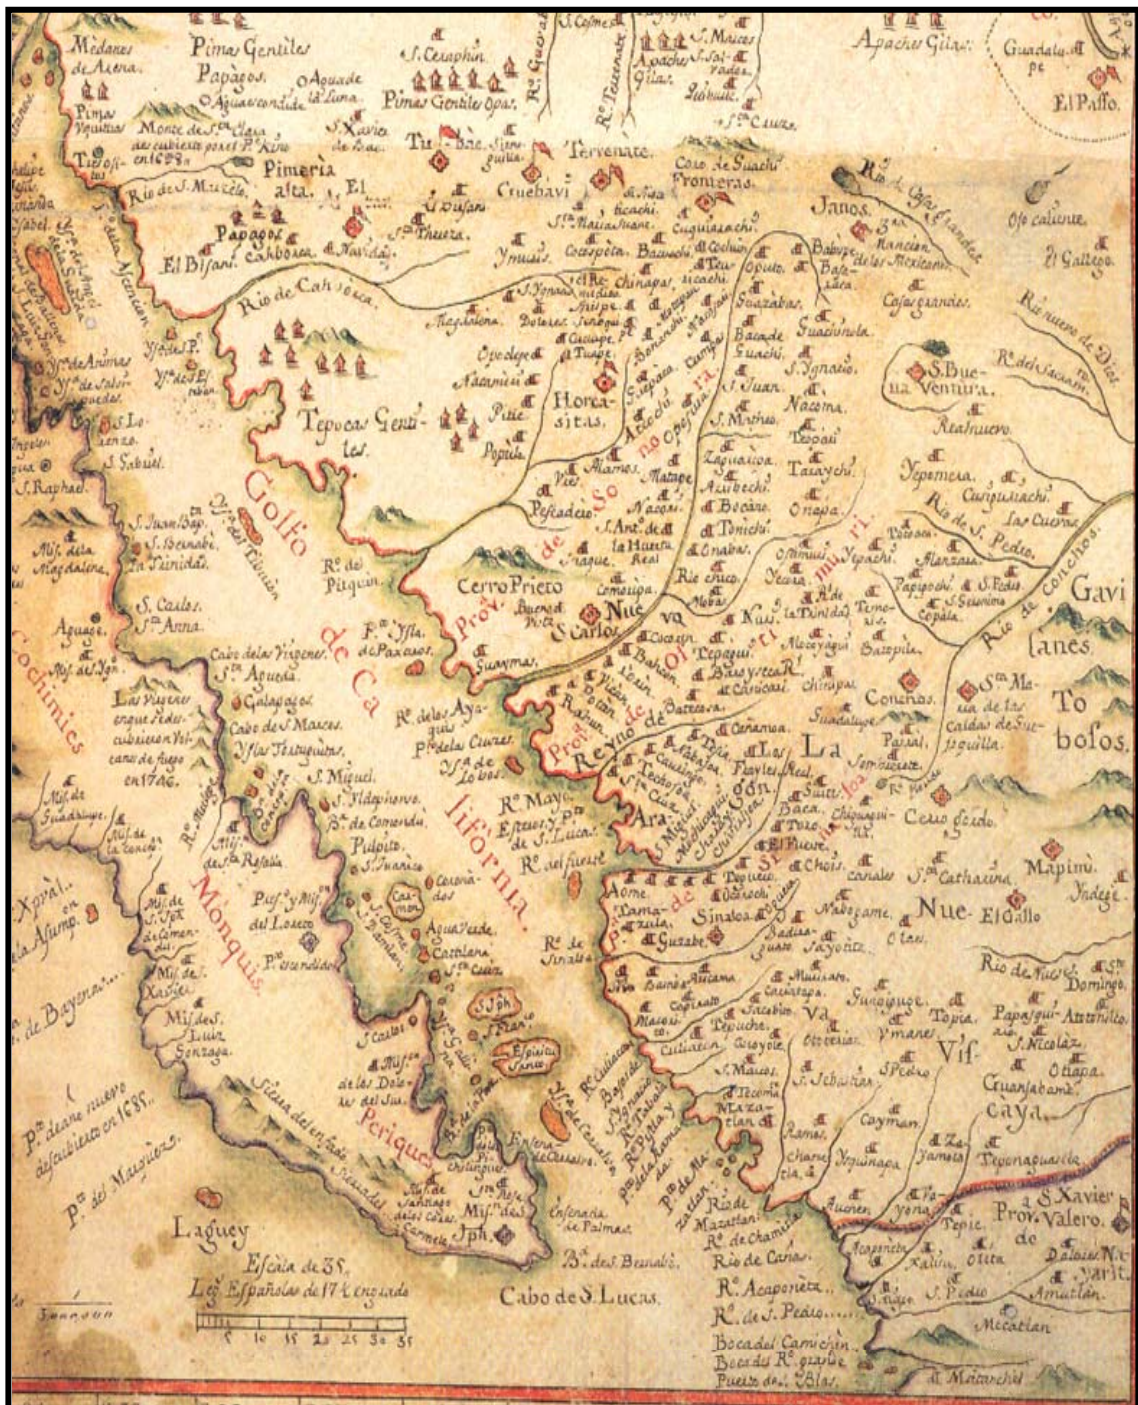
Médanes de Arena

Pimas Gentiles

Papagos

Aguaje escondido

Agua de la Luna

S. Ceraphin

Pimas Gentiles Opas

S. Cosme

Apaches Gilas

Guadalupe

El Passo

Pimas Vojuitas

Monte de Sta Clara descubierto por el P. Kino en 1683

Tubutama

S. Xavier del Bac

Pimeria alta

Tubac

Guebavi

Terrenate

Casa de Guachi Fronteras

Janos

Rio de Casas Grandes

Ojo caliente

El Galleyo

Rio de S. Miguel

Papagos

Caborca

El Bisani

S. Ignacio

Sta Theresa

Sta Maria Suamca

Imuris

Cocospera

Bacuachi

Cuquiarachi

Chinapas

Teuricachi

Babispe

Bavispe

3a Rancheria de los Mexicanos

Casas grandes

Rio nuevo de Dios

Rio de Cahborca

Magdalena

Dolores

Cucurpe

Tuape

Arispe

Bacoachi

Guazabas

Guachinera

Bacadehuachi

S. Buenaventura

Rio del Sacram.

Opodepe

Nacameri

Pitic

Popule

Horcasitas

Opoderia

S. Juan

Nacori

Tepache

S. Ignacio

Nacozari

Realnuevo

Yepomera

Tepocas Gentiles

Golfo de California

Ures

Alamos

Matape

Pesqueira

Batuco

Zaguaripa

Arivechi

Bacanora

Onapa

Rio de S. Pedro

Cusihuiriachi

Las Cuevas

Pitiquin

Nacori

S. Antonio de la Huerta

Tonichi

Onabas

Rio chico

Movas

Cerro Prieto

Comuripa

Buenavista

Nueva S. Carlos

Prov. de Sonora

Ostimuri

Yecora

Rio de Conchos

Gavilanes

Tobosos

Pto. Ysla de Paxaros

Guaymas

Cocorin

Bacum

Torin

Vicam

Potam

Rahum

Batacosa

Rio de los Ayaguis

Pto. de las Cruzes

Ysla de Lobos

Rio Mayo

Esteros y Pto. de S. Lucas

Reyno de la California

Tepahui

Conicari

Chinipas

Guadalupe

Conchos

Pasial

Sta Maria de las Caldas de Sutiquilla

Babasarapa

Temosachi

Mesteñas

Setanora

Real de los Frayles

La Galera

Rio Fuerte

Aome

Tamazula

Guazave

Sinaloa

Bacubirito

Choix

Toro

El Fuerte

Chiquigui

Cerro Gordo

Sta Catharina

Mapimi

El Gallo

Indehe

Nabogame

Nueva Vizcaya

Prov. de Sinaloa

Rio de Sinaloa

Rio de Culiacan

Badiraguato

Tepehuanes

Guanajuato

Rio de Nasas

S. Domingo

Papasquiaro

Atotonilco

S. Nicolas

Ottapa

Guarisamey

Cayman

Mazatlan

S. Ignacio

Piaxtla

Elota

S. Joseph

Espiritu Santo

Ysla de Cerralbo

Ensenada de Cerralbo

Pto. de Mazatlan

Rio de Mazatlan

Rio de Chametla

Rio de Cañas

Rio Acaponeta

Rio de S. Pedro

Boca del Camichin

Boca del Rio Grande

Puerto de S. Blas

Tepic

Xalisco

Acaponeta

Prov. de Nayarit

S. Xavier Valero

Mecatlan

Sayula

Ahuacatlan

Mision de Guadalupe

Mision de la Concepcion

Mision de S. Ignacio

Cochimies

Monquis

Periquis

Guaycuros

Laguey

Mision de S. Joseph del Cabo

Mision de Santiago de los Coras

Ensenada de Palmas

Bahia de S. Bernabe

Cabo de S. Lucas

Sierra del enfado

P.to de S. Maros

Pto. de Anne nuevo descubierto en 1685

Pto. del Marques

Escala de 35 Leguas Españolas de 17½ en grado

5 10 15 20 25 30 35

Pto. de Bayona

S. Xpval

Asump.

Misn de S. Luis Gonzaga

Misn de S. Xavier

Misn de S. Joseph de Comondu

Misn del Loreto

Misn de los Dolores del Sur

Cabo de las Virgenes

Sta Agueda

Calagapoges

Cabo de S. Marcos

Yslas Tortuguitas

S. Miguel

S. Ildefonso

Pulpito

S. Juanico

Coronados

Carmen

S. Cosme y Damian

Agua Verde

Catalana

Sta Cruz

Las Virgenes en que se descubrieron Volcanes de fuego en 1746

Misn de Sta Rosalia

Mulege

Aguaje

Misn de Sta Gertrudis

S. Carlos

Sta Anna

S. Juan Bap.

S. Bernabe

La Trinidad

Misn de la Magdalena

S. Raphael

S. Gabriel

S. Lorenzo

Ysla de Animas

Ysla de Salsipuedes

Ysla de S. Pedro Martir

Ysla del Tiburon

Ysla de S. Pedro

Ysla de S. Esteban

S. Angel de la Guarda

Ensenada

Ysabel

Rio de la Asuncion

S. Felipe Jesus